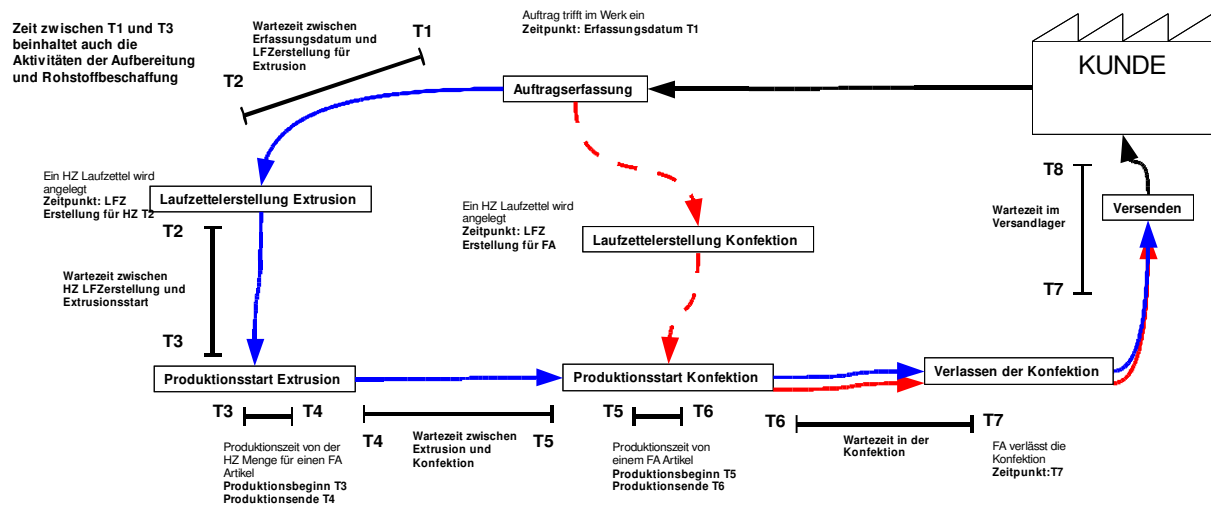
Zeit zwischen T1 und T3 beinhaltet auch die Aktivitäten der Aufbereitung und Rohstoffbeschaffung

Wartezeit zwischen Erfassungsdatum und LFZerstellung für Extrusion

T1

T2

Auftrag trifft im Werk ein
Zeitpunkt: Erfassungsdatum T1

KUNDE

Auftragserfassung

Ein HZ Laufzettel wird angelegt
Zeitpunkt: LFZ Erstellung für HZ T2

Laufzettelerstellung Extrusion

Ein HZ Laufzettel wird angelegt
Zeitpunkt: LFZ Erstellung für FA

Laufzettelerstellung Konfektion

T8

Wartezeit im Versandlager

Versenden

T7

T2

Wartezeit zwischen HZ LFZerstellung und Extrusionsstart

T3

Produktionsstart Extrusion

Produktionsstart Konfektion

Verlassen der Konfektion

T3 T4

T4

Wartezeit zwischen Extrusion und Konfektion

T5

T5 T6

T6

Wartezeit in der Konfektion

T7

Produktionszeit von der HZ Menge für einen FA Artikel
Produktionsbeginn T3
Produktionsende T4

Produktionszeit von einem FA Artikel
Produktionsbeginn T5
Produktionsende T6

FA verlässt die Konfektion
Zeitpunkt:T7